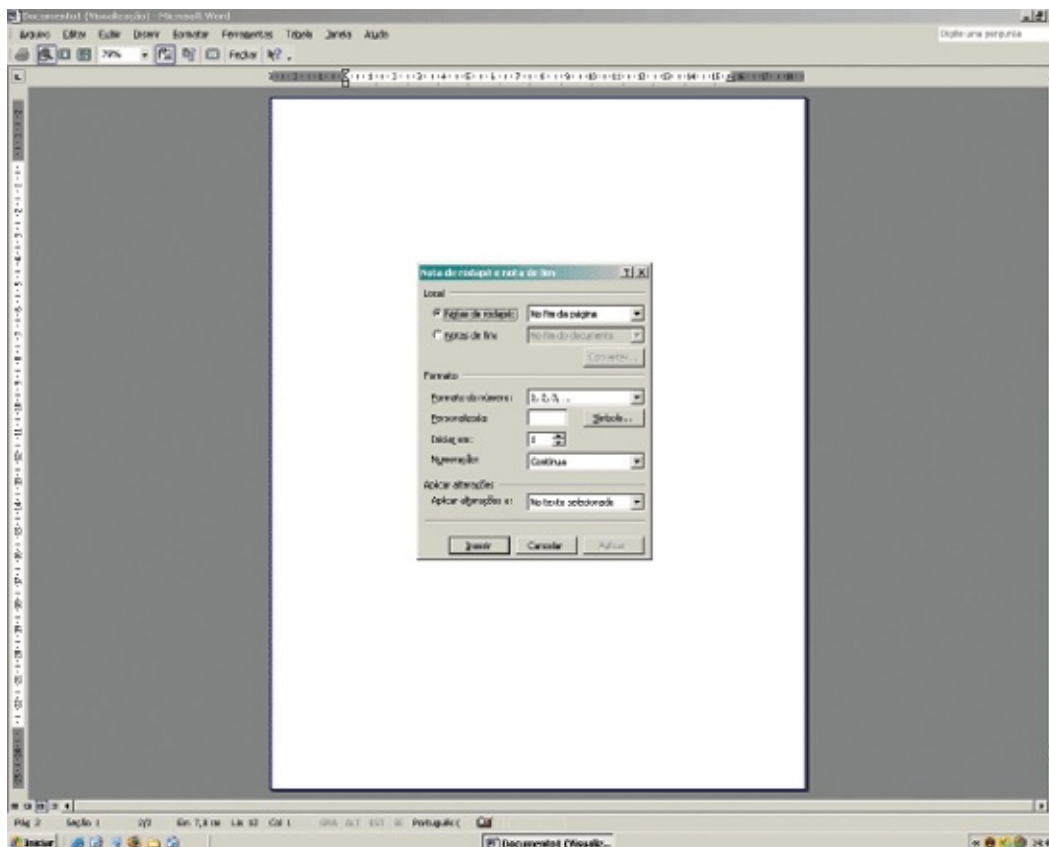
Documento1 (Visualização) - Microsoft Word

Arquivo Editar Exibir Inserir Formatar Ferramentas Tabela Janela Ajuda

Digite uma pergunta

79%

Fechar

Nota de rodapé e nota de fim

Local

Notas de rodapé: No fim da página

Notas de fim: No fim do documento

Converter...

Formato

Formato do número: 1, 2, 3, ...

Personalizada: Símbolo...

Iniciar em: 1

Numeração: Contínua

Aplicar alterações

Aplicar alterações a: No texto selecionado

Inserir Cancelar Aplicar

Pág 2 Seção 1 2/2 Em 7,8 cm Lin 12 Col 1 GRA ALT EST SE Português (

Iniciar

Documento1 (Visualiz...